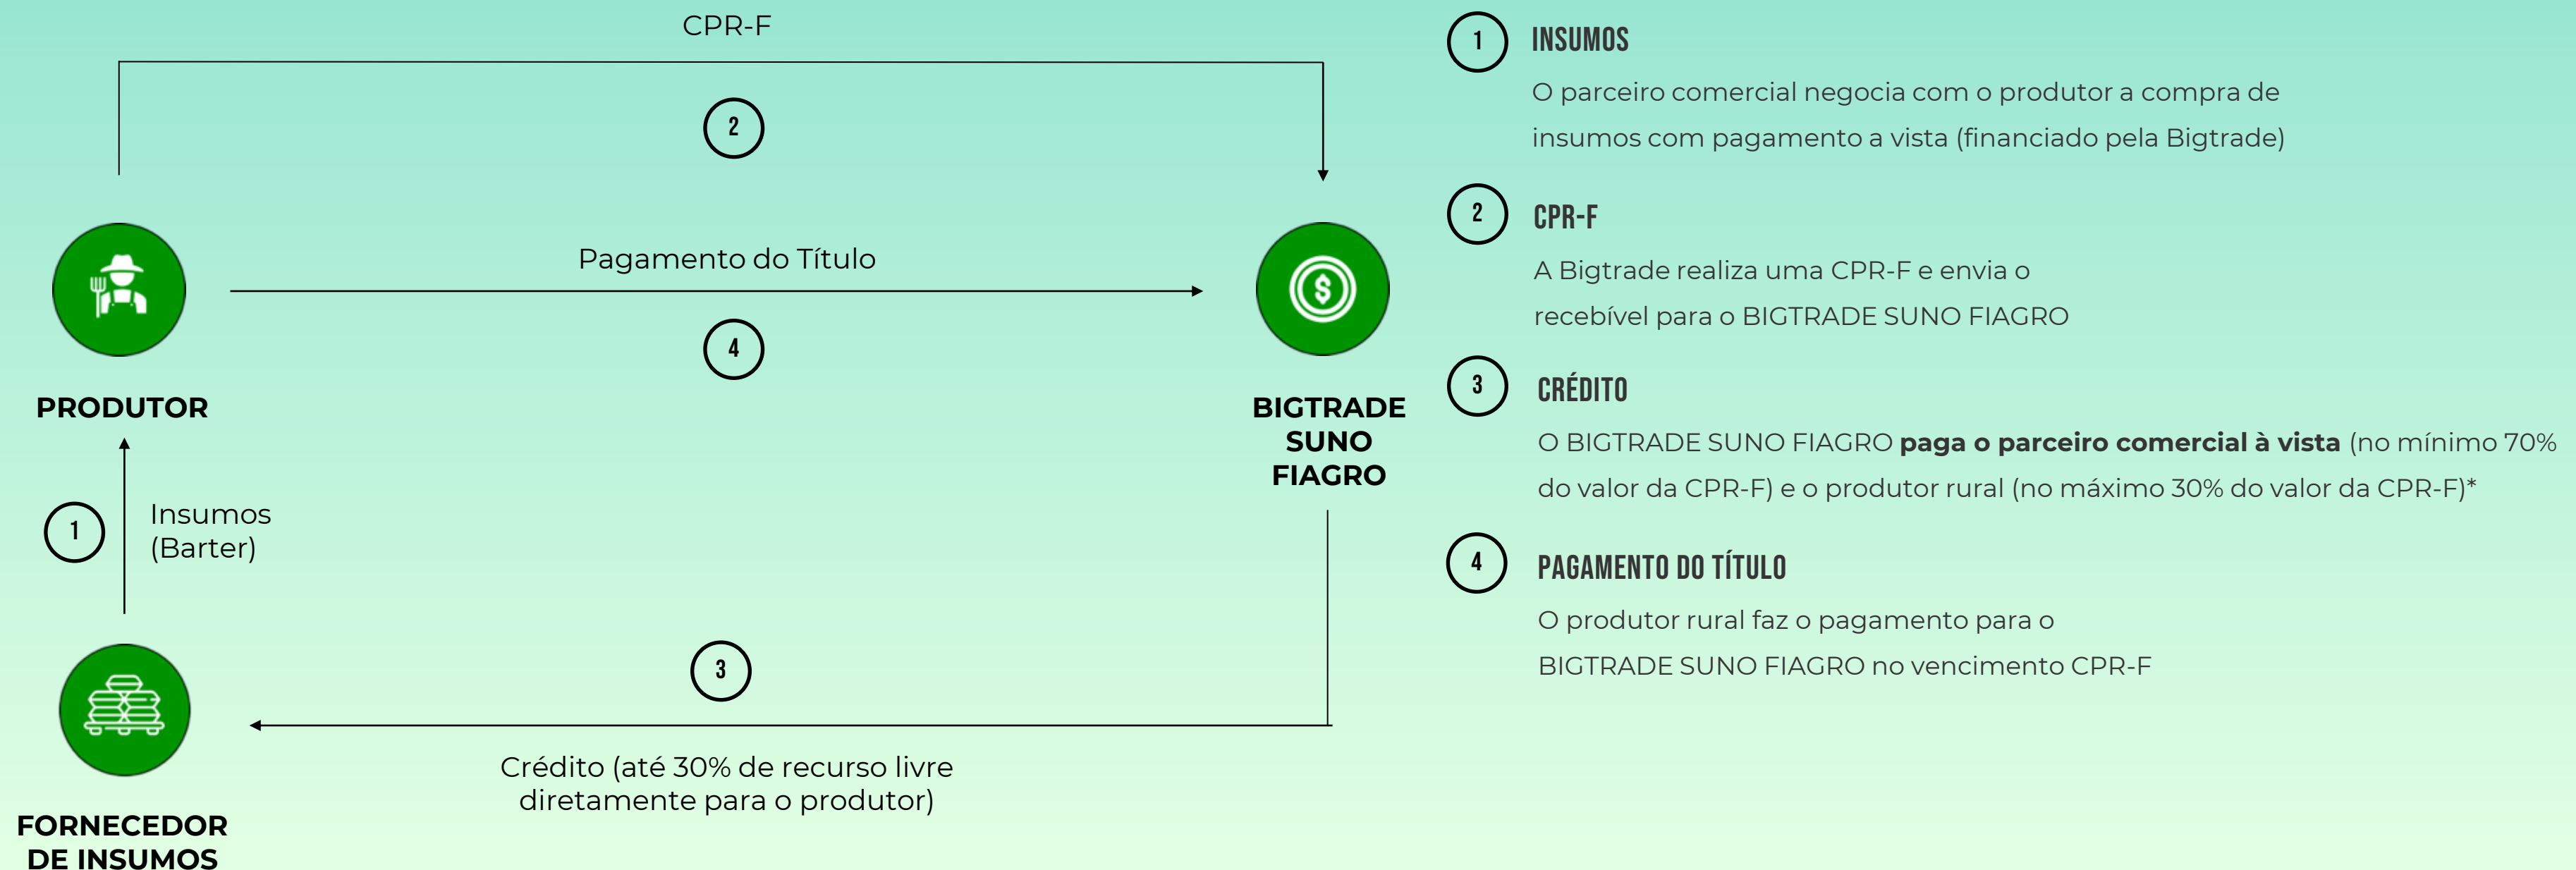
CPR-F

2

Pagamento do Título

4

PRODUTOR

BIGTRADE SUNO FIAGRO

1

Insumos (Barter)

3

Crédito (até 30% de recurso livre diretamente para o produtor)

FORNECEDOR DE INSUMOS

1 INSUMOS

O parceiro comercial negocia com o produtor a compra de insumos com pagamento a vista (financiado pela Bigtrade)

2 CPR-F

A Bigtrade realiza uma CPR-F e envia o recebível para o BIGTRADE SUNO FIAGRO

3 CRÉDITO

O BIGTRADE SUNO FIAGRO **paga o parceiro comercial à vista** (no mínimo 70% do valor da CPR-F) e o produtor rural (no máximo 30% do valor da CPR-F)*

4 PAGAMENTO DO TÍTULO

O produtor rural faz o pagamento para o BIGTRADE SUNO FIAGRO no vencimento CPR-F